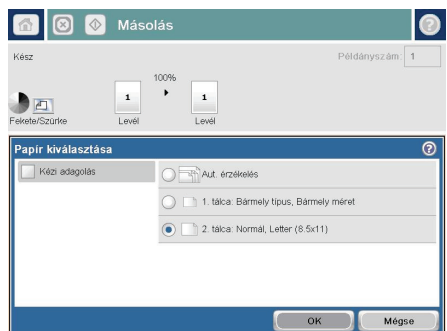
Másolás

Kész

Példányszám: 1

100%

1

1

Fekete/Szürke

Levél

Levél

Papír kiválasztása

Kézi adagolás

Aut. érzékelés

1. tálca: Bármely típus, Bármely méret

2. tálca: Normál, Letter (8.5x11)

OK

Mégse